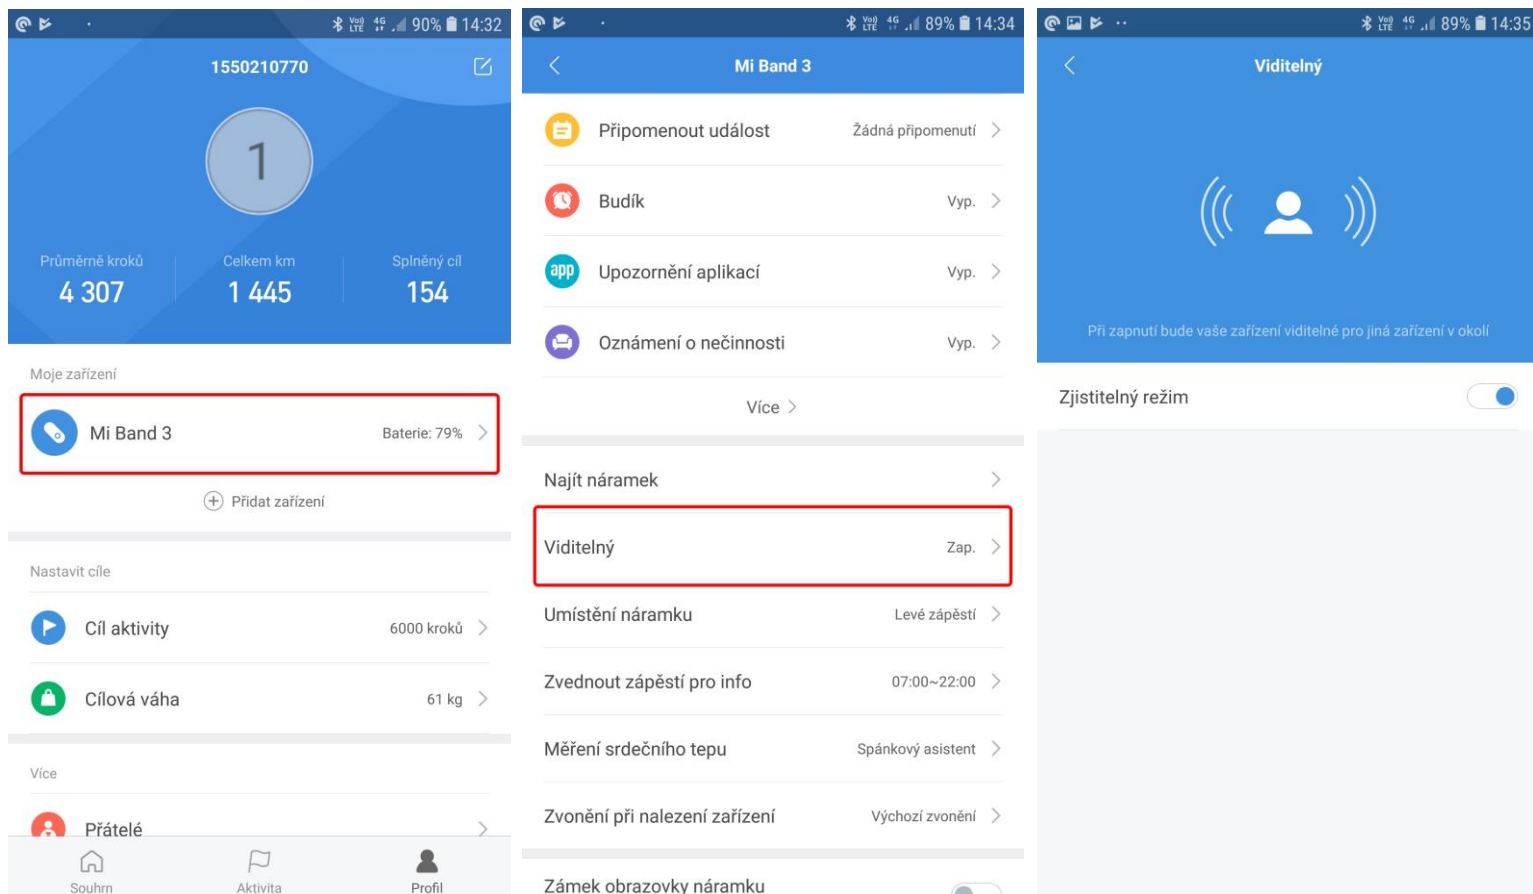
90% 14:32

1550210770

1

Průměrně kroků
4 307

Celkem km
1 445

Splněný cíl
154

Moje zařízení

Mi Band 3 Baterie: 79%

Přidat zařízení

Nastavit cíle

Cíl aktivity 6000 kroků

Cílová váha 61 kg

Více

Přátelé

Souhrn Aktivita Profil

89% 14:34

Mi Band 3

Připomenout událost Žádná připomenutí

Budík Vyp.

app Upozornění aplikací Vyp.

Oznámení o nečinnosti Vyp.

Více

Najít náramek

Viditelný Zap.

Umístění náramku Levé zápěstí

Zvednout zápěstí pro info 07:00~22:00

Měření srdečního tepu Spánkový asistent

Zvonění při nalezení zařízení Výchozí zvonění

Zámek obrazovky náramku

89% 14:35

Viditelný

Při zapnutí bude vaše zařízení viditelné pro jiná zařízení v okolí

Zjistitelný režim